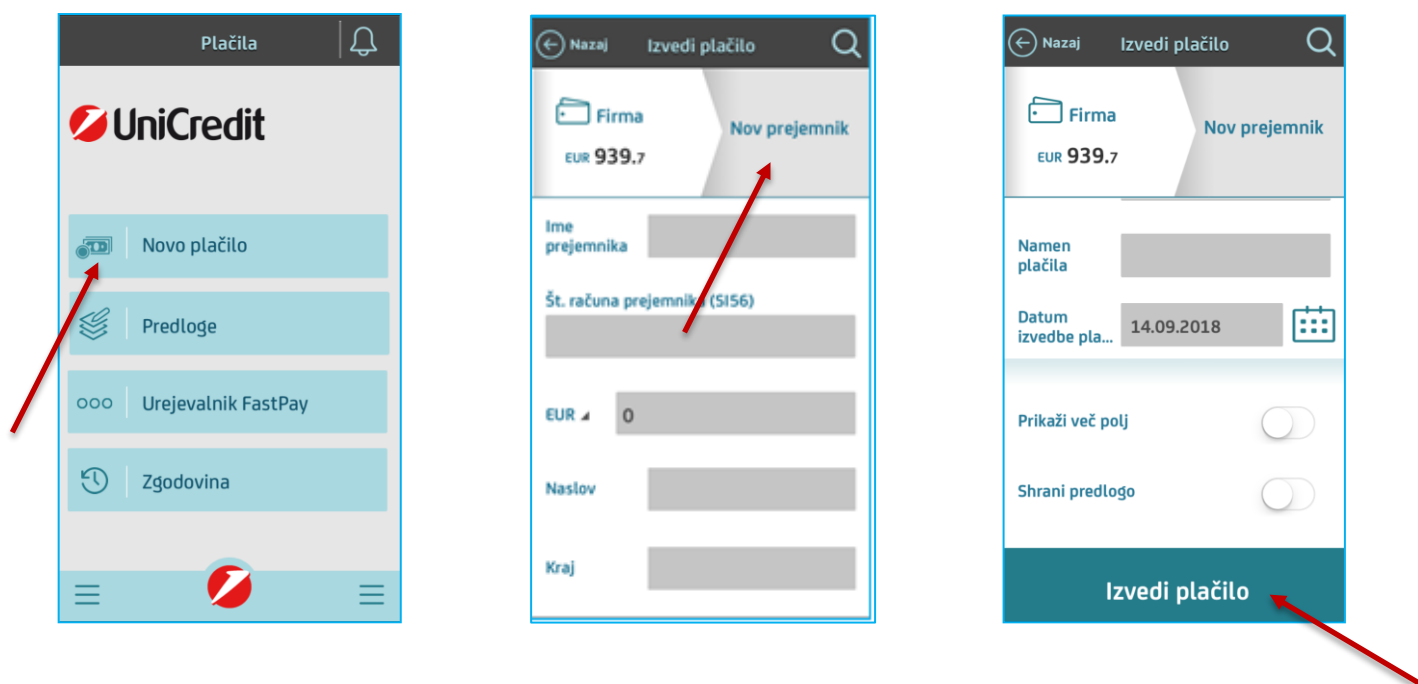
Plačila

UniCredit

Novo plačilo

Predloge

Urejevalnik FastPay

Zgodovina

Nazaj Izvedi plačilo

Firma
EUR 939.7

Nov prejemnik

Ime prejemnika

Št. računa prejemnika (SI56)

EUR

0

Naslov

Kraj

Nazaj Izvedi plačilo

Firma
EUR 939.7

Nov prejemnik

Namen plačila

Datum izvedbe pla...

14.09.2018

Prikaži več polj

Shrani predlogo

Izvedi plačilo